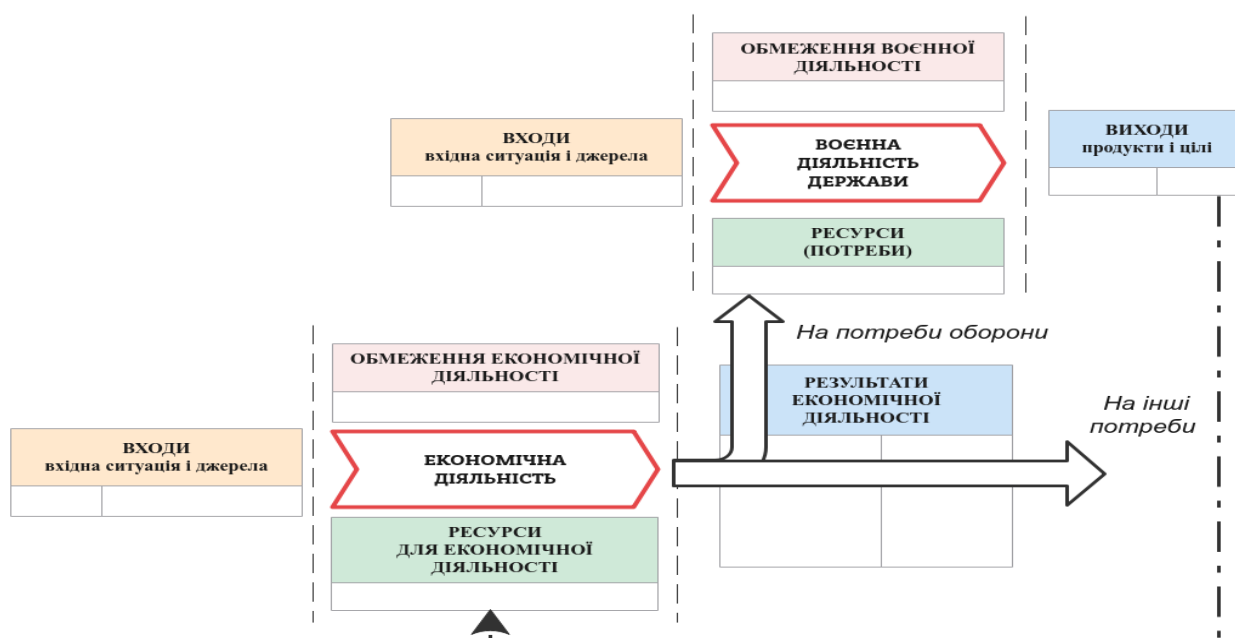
ОБМЕЖЕННЯ ВОЄННОЇ ДІЯЛЬНОСТІ

ВХОДИ
вхідна ситуація і джерела

ВОЄННА ДІЯЛЬНІСТЬ ДЕРЖАВИ

ВИХОДИ
продукти і цілі

РЕСУРСИ
(ПОТРЕБИ)

На потреби оборони

ОБМЕЖЕННЯ ЕКОНОМІЧНОЇ ДІЯЛЬНОСТІ

РЕЗУЛЬТАТИ ЕКОНОМІЧНОЇ ДІЯЛЬНОСТІ

На інші потреби

ВХОДИ
вхідна ситуація і джерела

ЕКОНОМІЧНА ДІЯЛЬНІСТЬ

РЕСУРСИ
ДЛЯ ЕКОНОМІЧНОЇ ДІЯЛЬНОСТІ